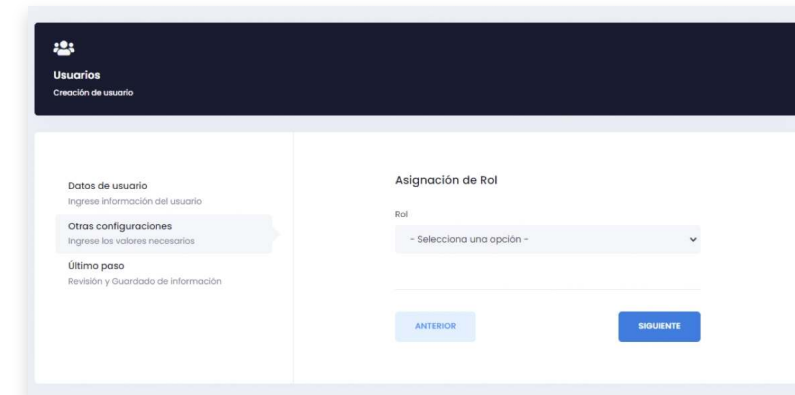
Usuarios
Creación de usuario

Datos de usuario
Ingrese información del usuario

Otras configuraciones
Ingrese los valores necesarios

Último paso
Revisión y Guardado de información

Asignación de Rol

Rol

- Selecciona una opción -

ANTERIOR

SIGUIENTE